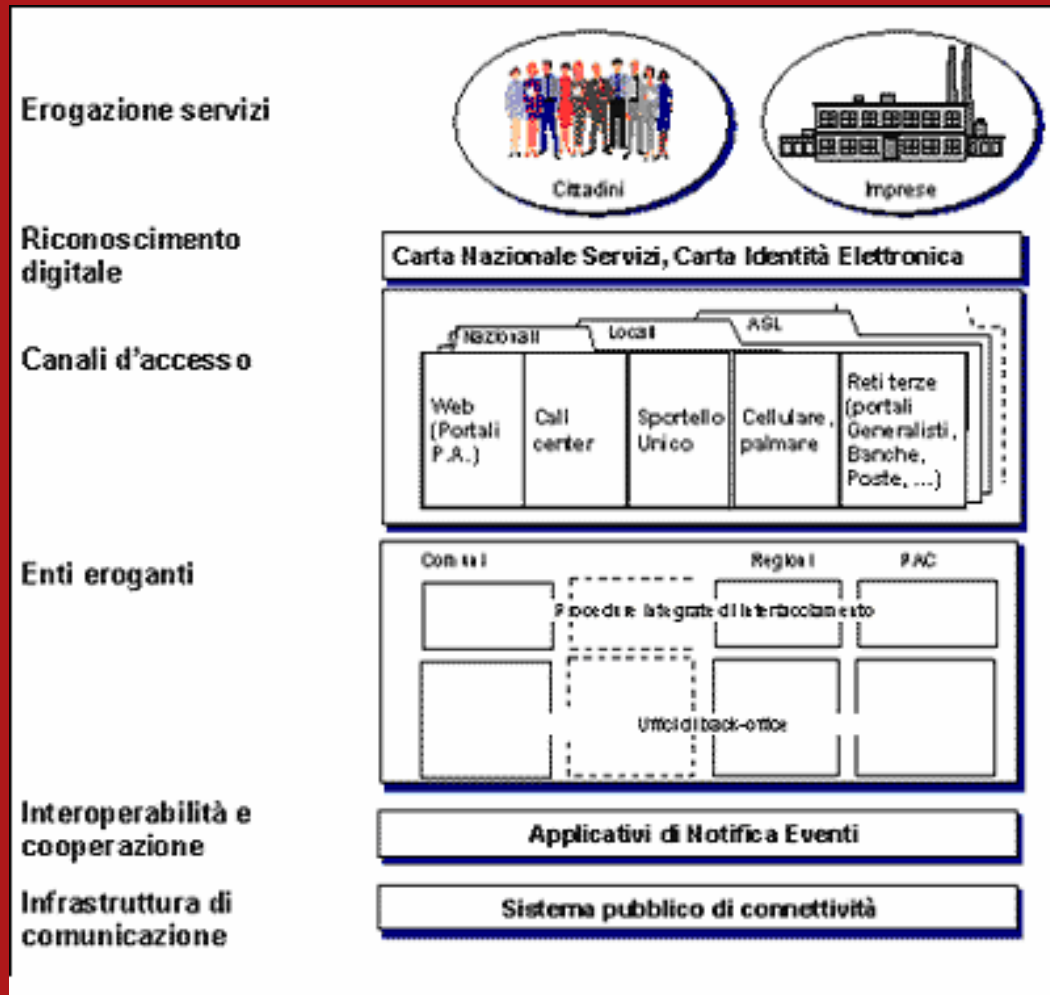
Erogazione servizi

Cittadini

Imprese

Riconoscimento digitale

Carta Nazionale Servizi, Carta Identità Elettronica

Canali d'accesso

Nazionali

Locali

ASL

Web (Portali P.A.)

Call center

Sportello Unico

Cellulare, palmare

Reti terze (portali Generalisti, Banche, Poste, ...)

Enti eroganti

Comuni

Regioni

PAC

Procedure integrate di interfacciamento

Uffici di back-office

Interoperabilità e cooperazione

Applicativi di Notifica Eventi

Infrastruttura di comunicazione

Sistema pubblico di connettività